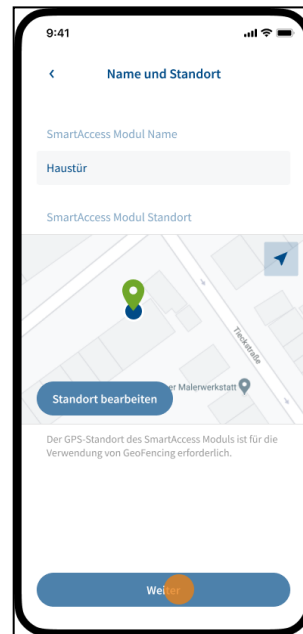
9:41

‹ Name und Standort

SmartAccess Modul Name

Haustür

SmartAccess Modul Standort

Tieckstraße

er Malerwerkstatt

Standort bearbeiten

Der GPS-Standort des SmartAccess Moduls ist für die Verwendung von GeoFencing erforderlich.

Weiter